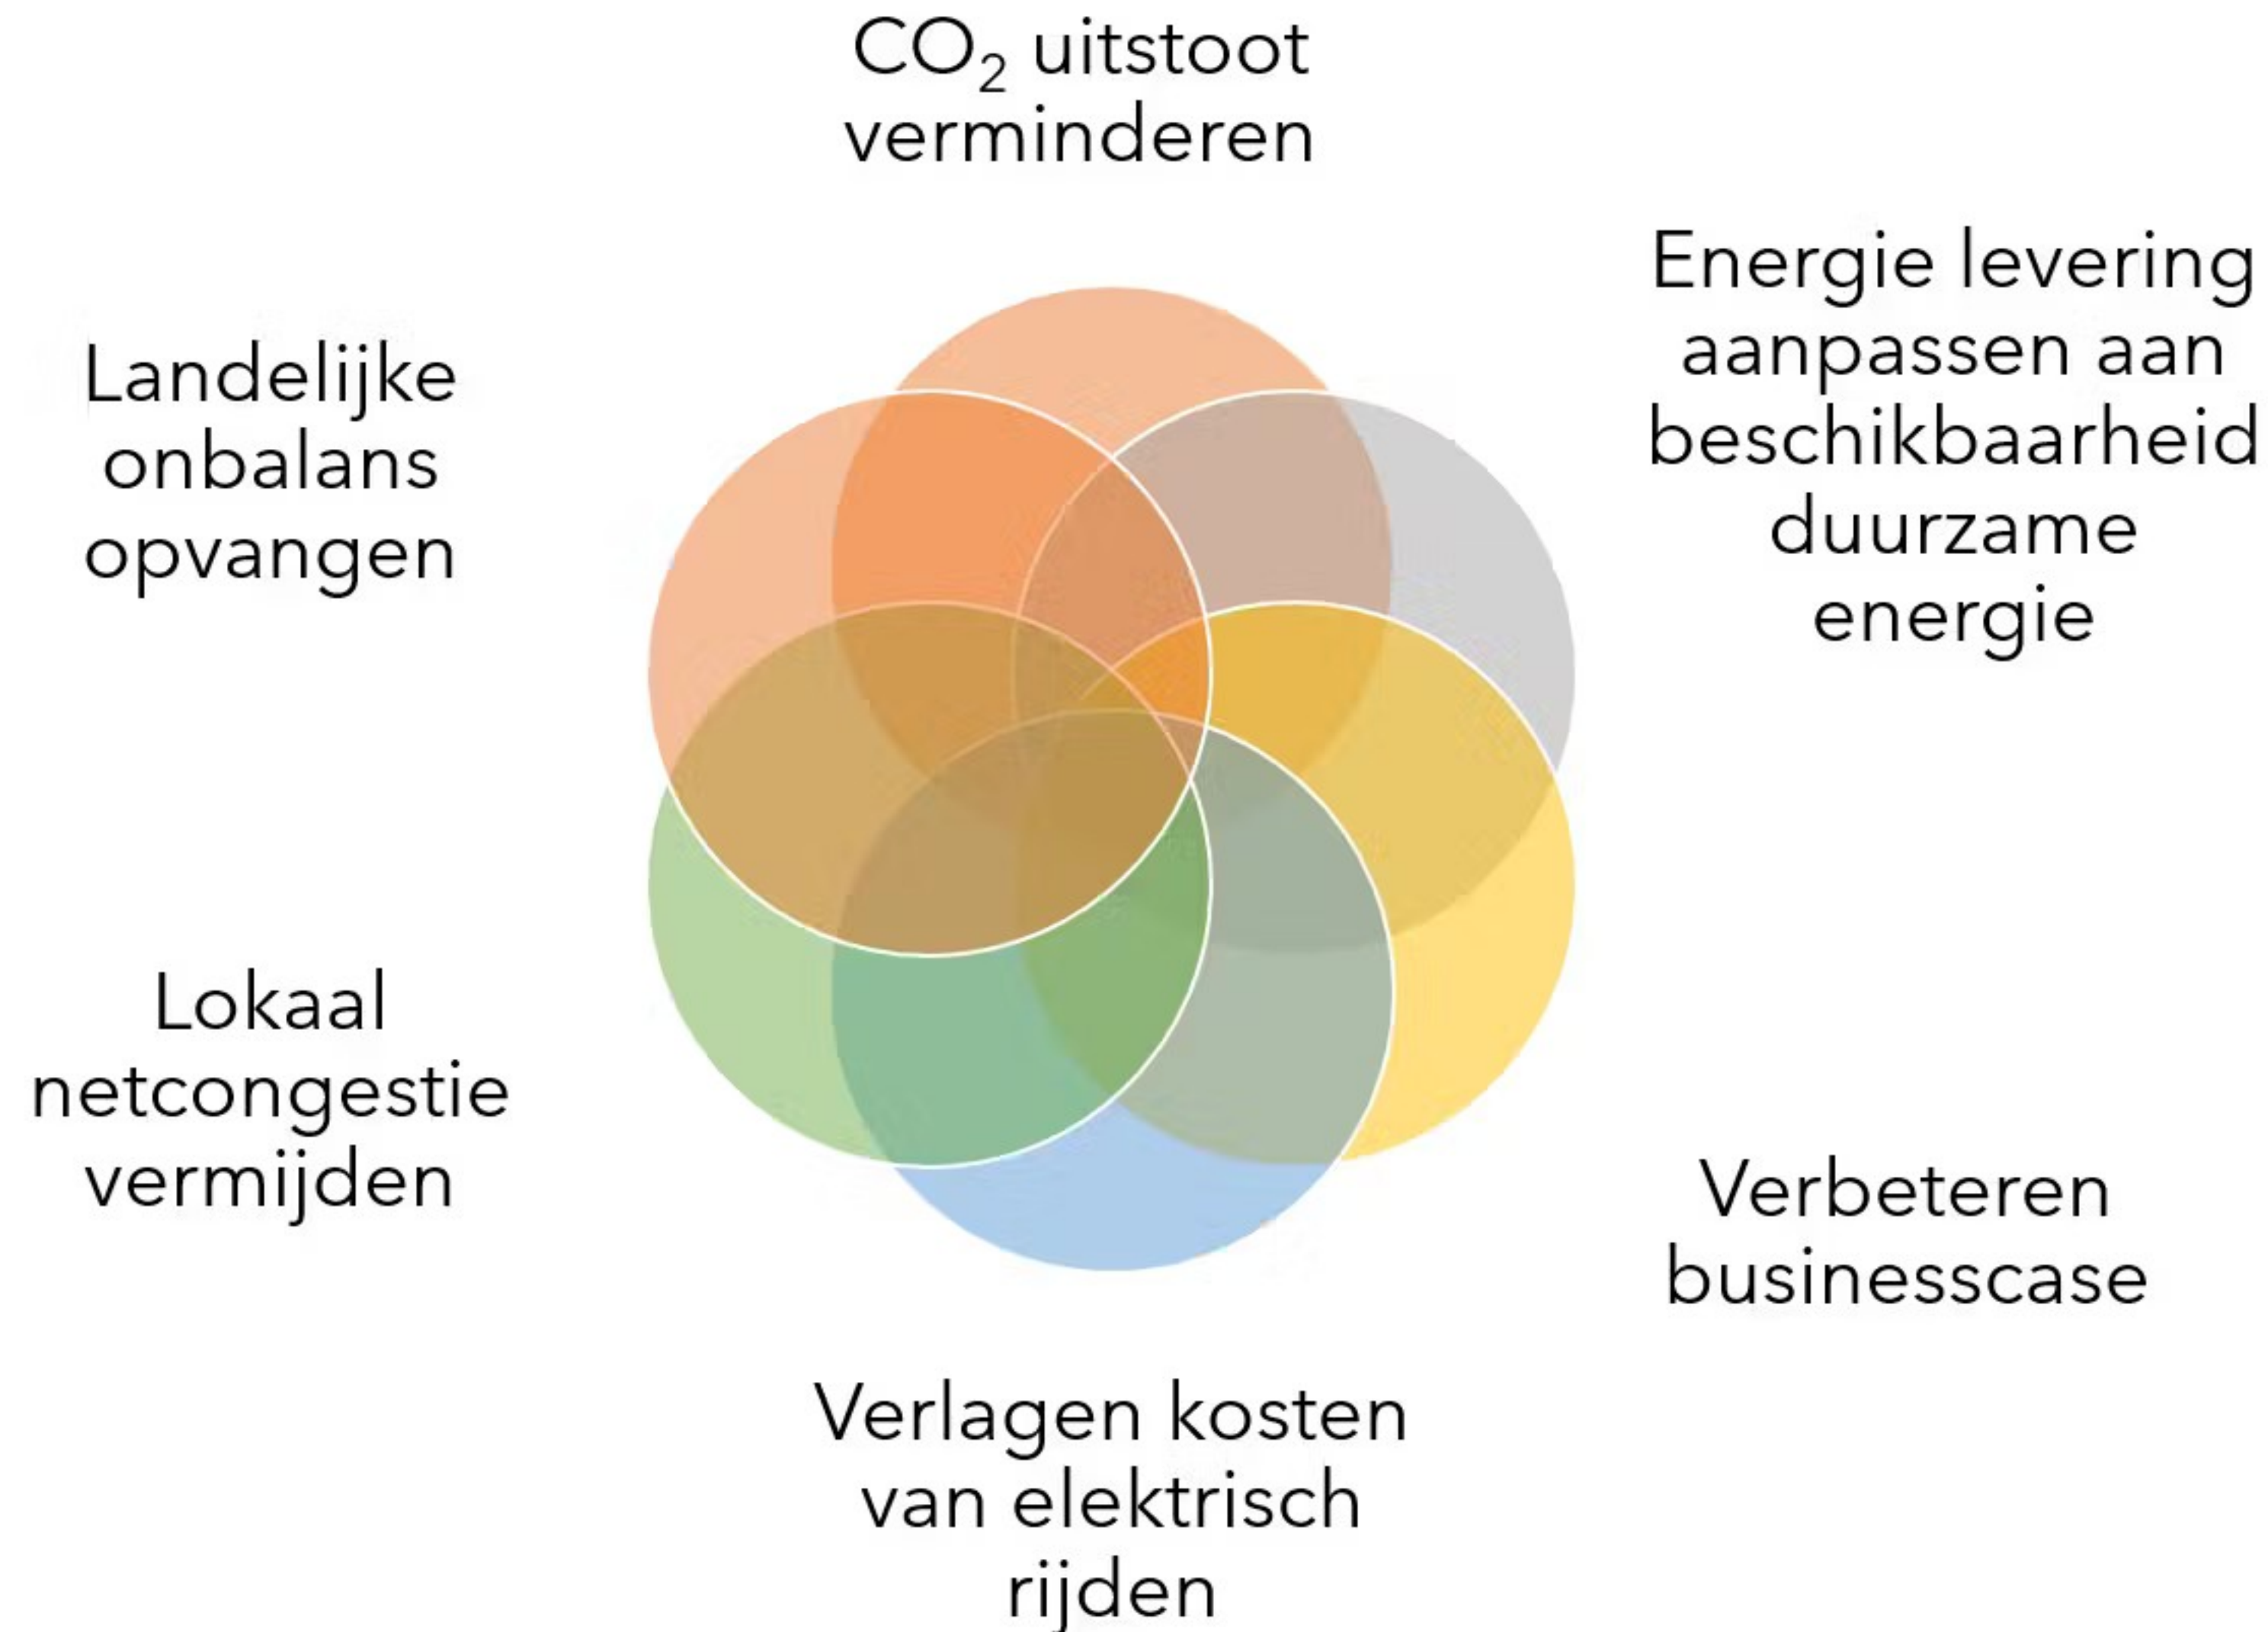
$CO_2$ uitstoot verminderen

Landelijke onbalans opvangen

Energie levering aanpassen aan beschikbaarheid duurzame energie

Lokaal netcongestie vermijden

Verbeteren businesscase

Verlagen kosten van elektrisch rijden